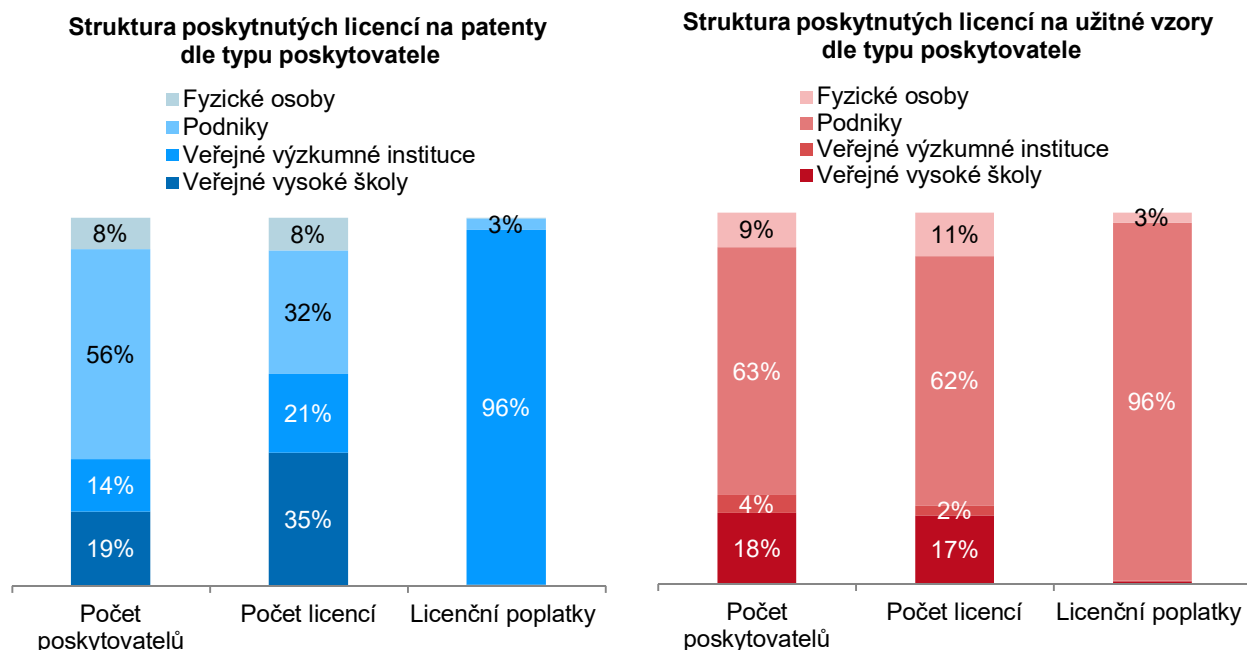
Struktura poskytnutých licencí na patenty dle typu poskytovatele

Fyzické osoby
Podniky
Veřejné výzkumné instituce
Veřejné vysoké školy

8%
56%
14%
19%

8%
32%
21%
35%

3%
96%

Počet poskytovatelů
Počet licencí
Licenční poplatky

Struktura poskytnutých licencí na užitné vzory dle typu poskytovatele

Fyzické osoby
Podniky
Veřejné výzkumné instituce
Veřejné vysoké školy

9%
63%
4%
18%

11%
62%
2%
17%

3%
96%

Počet poskytovatelů
Počet licencí
Licenční poplatky